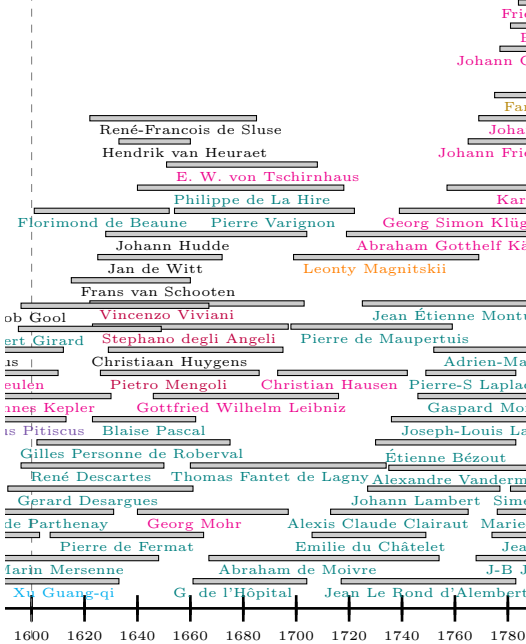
Fri
Johann G
Fa
René-Francois de Sluse
Joha
Hendrik van Heuraet
Johann Fri
E. W. von Tschirnhaus
Kar
Philippe de La Hire
Florimond de Beaune
Pierre Varignon
Georg Simon Klüg
Johann Hudde
Abraham Gotthelf Kä
Jan de Witt
Leonty Magnitskii
Frans van Schooten
ob Gool
Vincenzo Viviani
Jean Étienne Montu
ert Girard
Stephano degli Angeli
Pierre de Maupertuis
is
Christiaan Huygens
Adrien-Ma
eulen
Pietro Mengoli
Christian Hausen
Pierre-S Lapla
nes Kepler
Gottfried Wilhelm Leibniz
Gaspard Mo
s Pitiscus
Blaise Pascal
Joseph-Louis La
Gilles Personne de Roberval
Étienne Bézout
René Descartes
Thomas Fantet de Lagny
Alexandre Vanderm
Gerard Desargues
Johann Lambert
Simo
de Parthenay
Georg Mohr
Alexis Claude Clairaut
Marie
Pierre de Fermat
Emilie du Châtelet
Jea
Marin Mersenne
Abraham de Moivre
J-B J
Xu Guang-qi
G. de l'Hôpital
Jean Le Rond d'Alembert
1600
1620
1640
1660
1680
1700
1720
1740
1760
1780